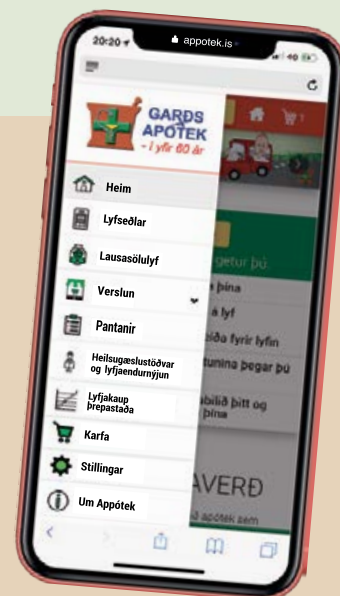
20:20
appotek.is

GARÐS APÓTEK
- í yfir 60 ár

Heim
Lyfseðlar
Lausasölulyf
Verslun
Pantanir
Heilsugæslustöðvar og lyfjaendurnýjun
Lyfjakaup þrepastaða
Karfa
Stillingar
Um Appótek

getur þú
þína
a lyf
eiða fyrir lyfin
tunina þegar þú
abilið þitt og þína
AVERÐ
appotek sem